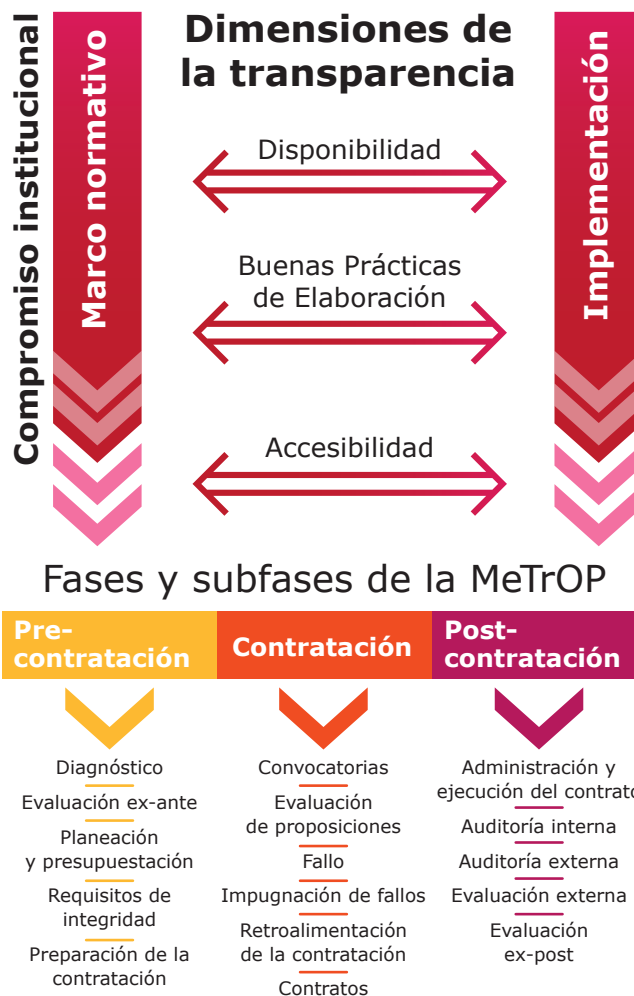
Compromiso institucional

Marco normativo

Dimensiones de la transparencia

Implementación

Disponibilidad

Buenas Prácticas de Elaboración

Accesibilidad

Fases y subfases de la MeTrOP

Pre-contratación

Contratación

Post-contratación

Diagnóstico

Evaluación ex-ante

Planeación y presupuestación

Requisitos de integridad

Preparación de la contratación

Convocatorias

Evaluación de proposiciones

Fallo

Impugnación de fallos

Retroalimentación de la contratación

Contratos

Administración y ejecución del contrat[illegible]

Auditoría interna

Auditoría externa

Evaluación externa

Evaluación ex-post